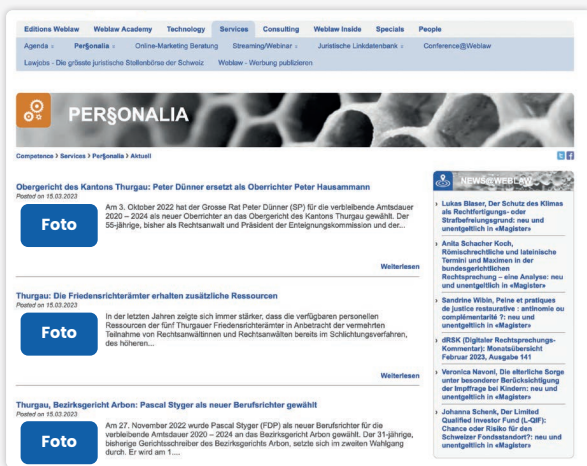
Editions Weblaw Weblaw Academy Technology Services Consulting Weblaw Inside Specials People

Agenda Per§onalia Online-Marketing Beratung Streaming/Webinar Juristische Linkdatenbank Conference@Weblaw

Lawjobs - Die grösste juristische Stellenbörse der Schweiz Weblaw - Werbung publizieren

PER§ONALIA

Competence > Services > Per§onalia > Aktuell

Obergericht des Kantons Thurgau: Peter Dünner ersetzt als Oberrichter Peter Hausammann

Posted on 15.03.2023

Foto

Am 3. Oktober 2022 hat der Grosse Rat Peter Dünner (SP) für die verbleibende Amtsdauer 2020 – 2024 als neuer Oberrichter an das Obergericht des Kantons Thurgau gewählt. Der 55-jährige, bisher als Rechtsanwalt und Präsident der Enteignungskommission und der...

Weiterlesen

Thurgau: Die Friedensrichterämter erhalten zusätzliche Ressourcen

Posted on 15.03.2023

Foto

In der letzten Jahren zeigte sich immer stärker, dass die verfügbaren personellen Ressourcen der fünf Thurgauer Friedensrichterämter in Anbetracht der vermehrten Teilnahme von Rechtsanwältinnen und Rechtsanwälten bereits im Schlichtungsverfahren, des höheren...

Weiterlesen

Thurgau, Bezirksgericht Arbon: Pascal Styger als neuer Berufsrichter gewählt

Posted on 15.03.2023

Foto

Am 27. November 2022 wurde Pascal Styger (FDP) als neuer Berufsrichter für die verbleibende Amtsdauer 2020 – 2024 an das Bezirksgericht Arbon gewählt. Der 31-jährige, bisherige Gerichtsschreiber des Bezirksgerichts Arbon, setzte sich im zweiten Wahlgang durch. Er wird am 1....

NEWS@WEBLAW

Lukas Blaser, Der Schutz des Klimas als Rechtfertigungs- oder Strafbefreiungsgrund: neu und unentgeltlich in «Magister»

Anita Schacher Koch, Römischrechtliche und lateinische Termini und Maximen in der bundesgerichtlichen Rechtsprechung – eine Analyse: neu und unentgeltlich in «Magister»

Sandrine Wibin, Peine et pratiques de justice restaurative : antinomie ou complémentarité ?: neu und unentgeltlich in «Magister»

dRSK (Digitaler Rechtsprechungs-Kommentar): Monatsübersicht Februar 2023, Ausgabe 141

Veronica Navoni, Die elterliche Sorge unter besonderer Berücksichtigung der Impffrage bei Kindern: neu und unentgeltlich in «Magister»

Johanna Schenk, Der Limited Qualified Investor Fund (L-QIF): Chance oder Risiko für den Schweizer Fondsstandort?: neu und unentgeltlich in «Magister»